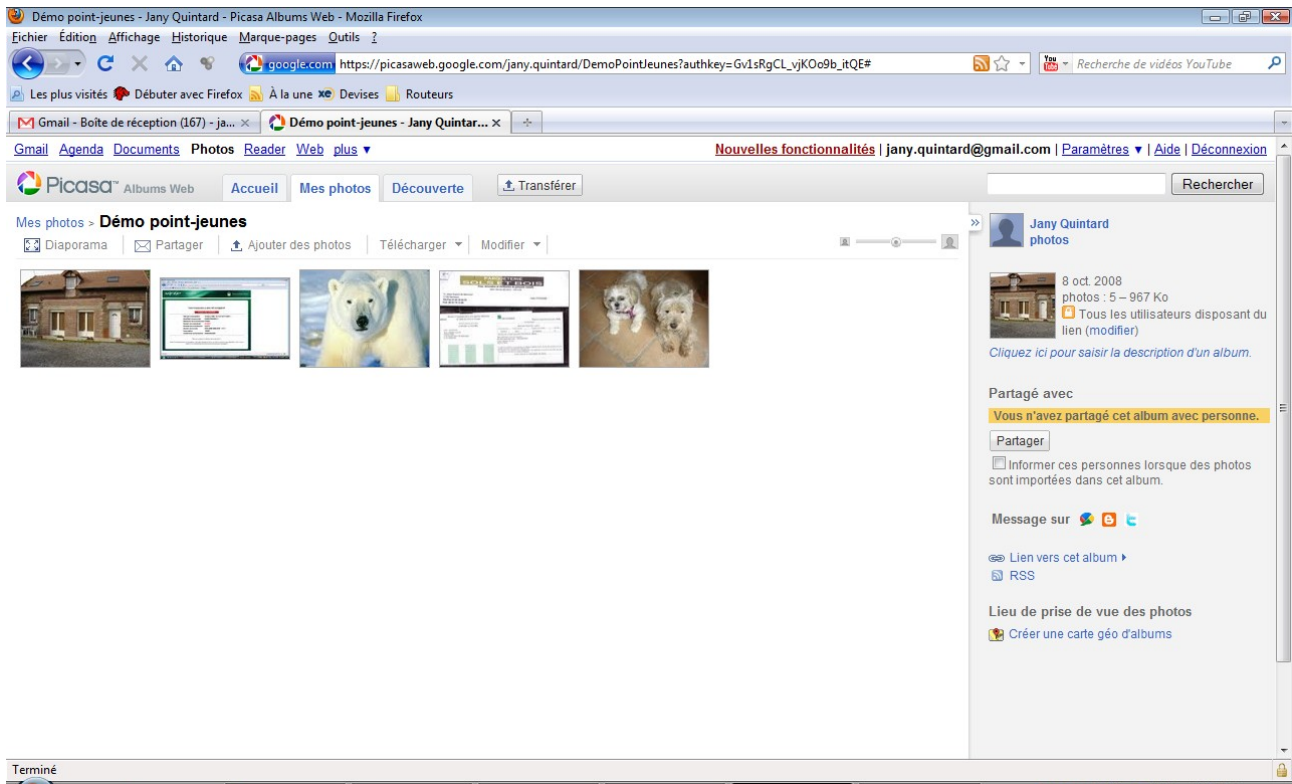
Démo point-jeunes - Jany Quintard - Picasa Albums Web - Mozilla Firefox

Fichier Édition Affichage Historique Marque-pages Outils ?

google.com https://picasaweb.google.com/jany.quintard/DemoPointJeunes?authkey=Gv1sRgCL_vjKOo9b_itQE#

Recherche de vidéos YouTube

Les plus visités Débuter avec Firefox À la une Devises Routeurs

Gmail - Boîte de réception (167) - ja... ×

Démo point-jeunes - Jany Quintar... ×

Gmail Agenda Documents Photos Reader Web plus ▾

Nouvelles fonctionnalités | jany.quintard@gmail.com | Paramètres ▾ | Aide | Déconnexion

Picasa Albums Web Accueil Mes photos Découverte Transférer

Rechercher

Mes photos > Démo point-jeunes

Diaporama | Partager | Ajouter des photos | Télécharger ▾ | Modifier ▾

Jany Quintard photos

8 oct. 2008
photos : 5 – 967 Ko
Tous les utilisateurs disposant du lien (modifier)
Cliquez ici pour saisir la description d'un album.

Partagé avec
Vous n'avez partagé cet album avec personne.
Partager
Informer ces personnes lorsque des photos sont importées dans cet album.

Message sur

Lien vers cet album ▸
RSS

Lieu de prise de vue des photos
Créer une carte géo d'albums

Terminé